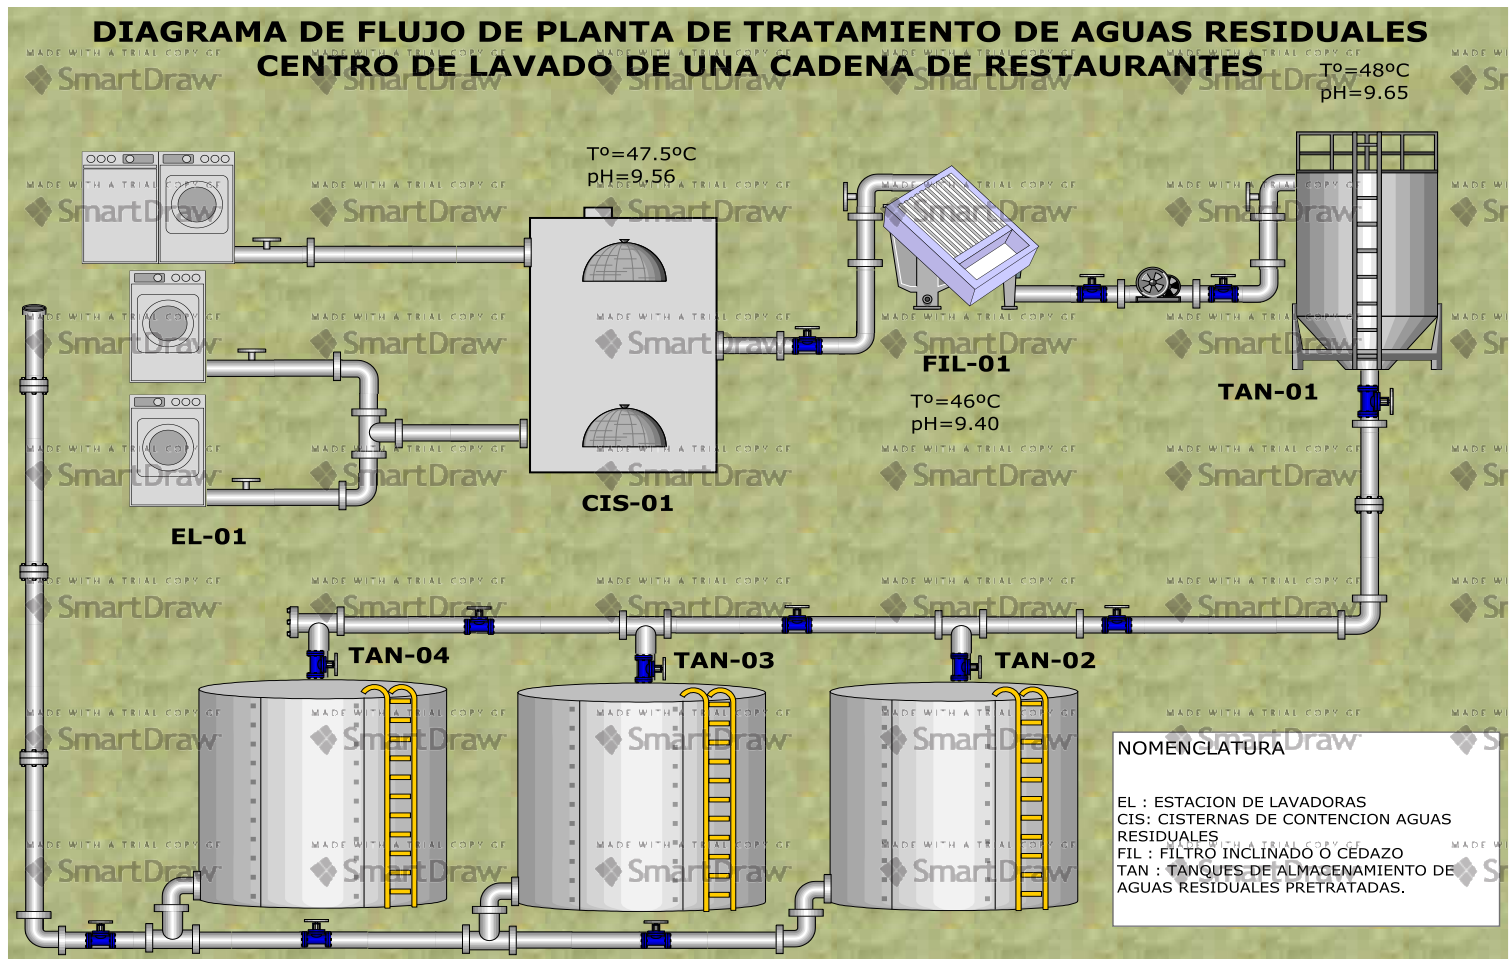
DIAGRAMA DE FLUJO DE PLANTA DE TRATAMIENTO DE AGUAS RESIDUALES
CENTRO DE LAVADO DE UNA CADENA DE RESTAURANTES

Tº=48ºC
pH=9.65

Tº=47.5ºC
pH=9.56

FIL-01

Tº=46ºC
pH=9.40

TAN-01

CIS-01

EL-01

TAN-04

TAN-03

TAN-02

NOMENCLATURA

EL : ESTACION DE LAVADORAS
CIS: CISTERNAS DE CONTENCION AGUAS RESIDUALES
FIL : FILTRO INCLINADO O CEDAZO
TAN : TANQUES DE ALMACENAMIENTO DE AGUAS RESIDUALES PRETRATADAS.

MADE WITH A TRIAL COPY OF SmartDraw